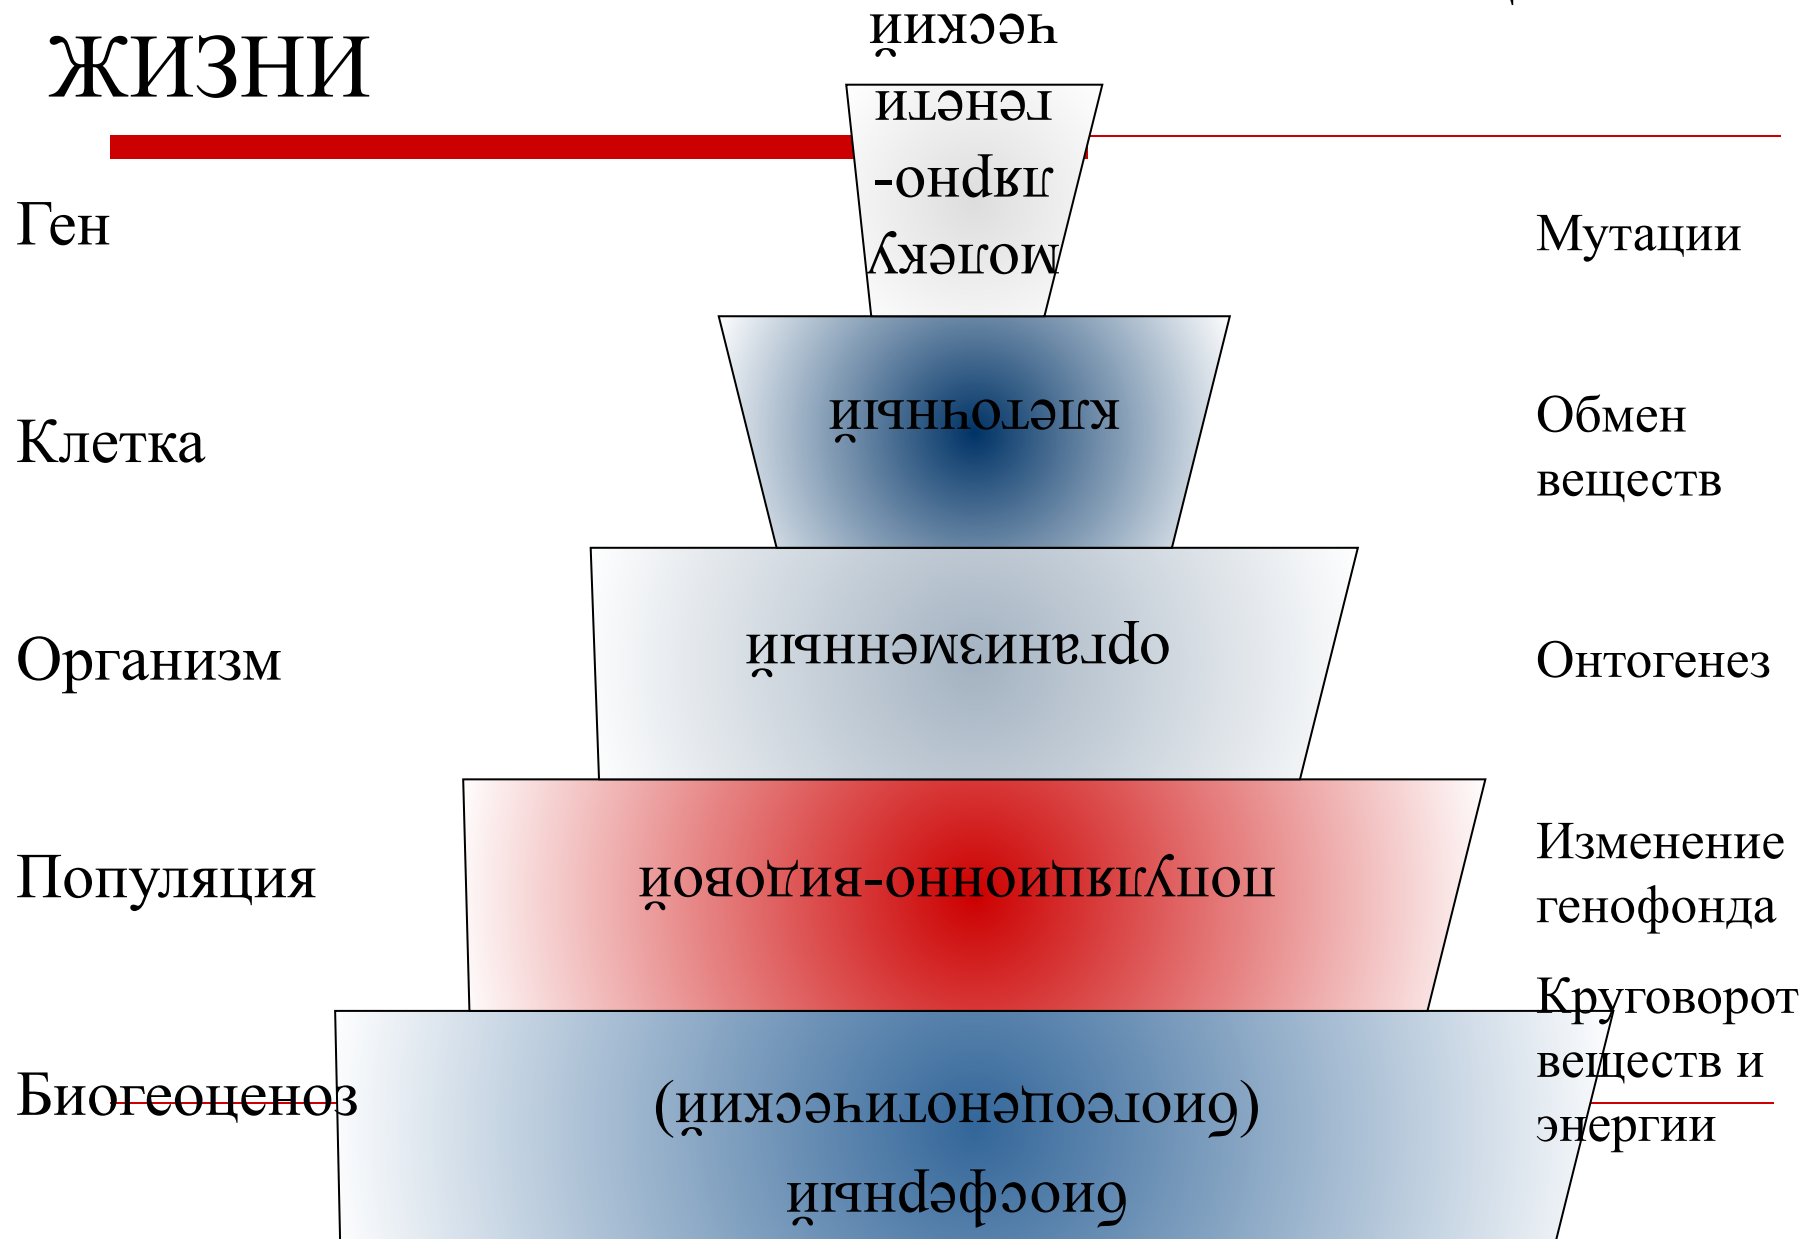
жизни

ческий
генети
лярно-
молеку

Ген

Мутации

клеточный

Клетка

Обмен веществ

организменный

Организм

Онтогенез

популяционно-видовой

Популяция

Изменение генофонда

Круговорот веществ и энергии

(биогеоценотический)
биосферный

Биогеоценоз